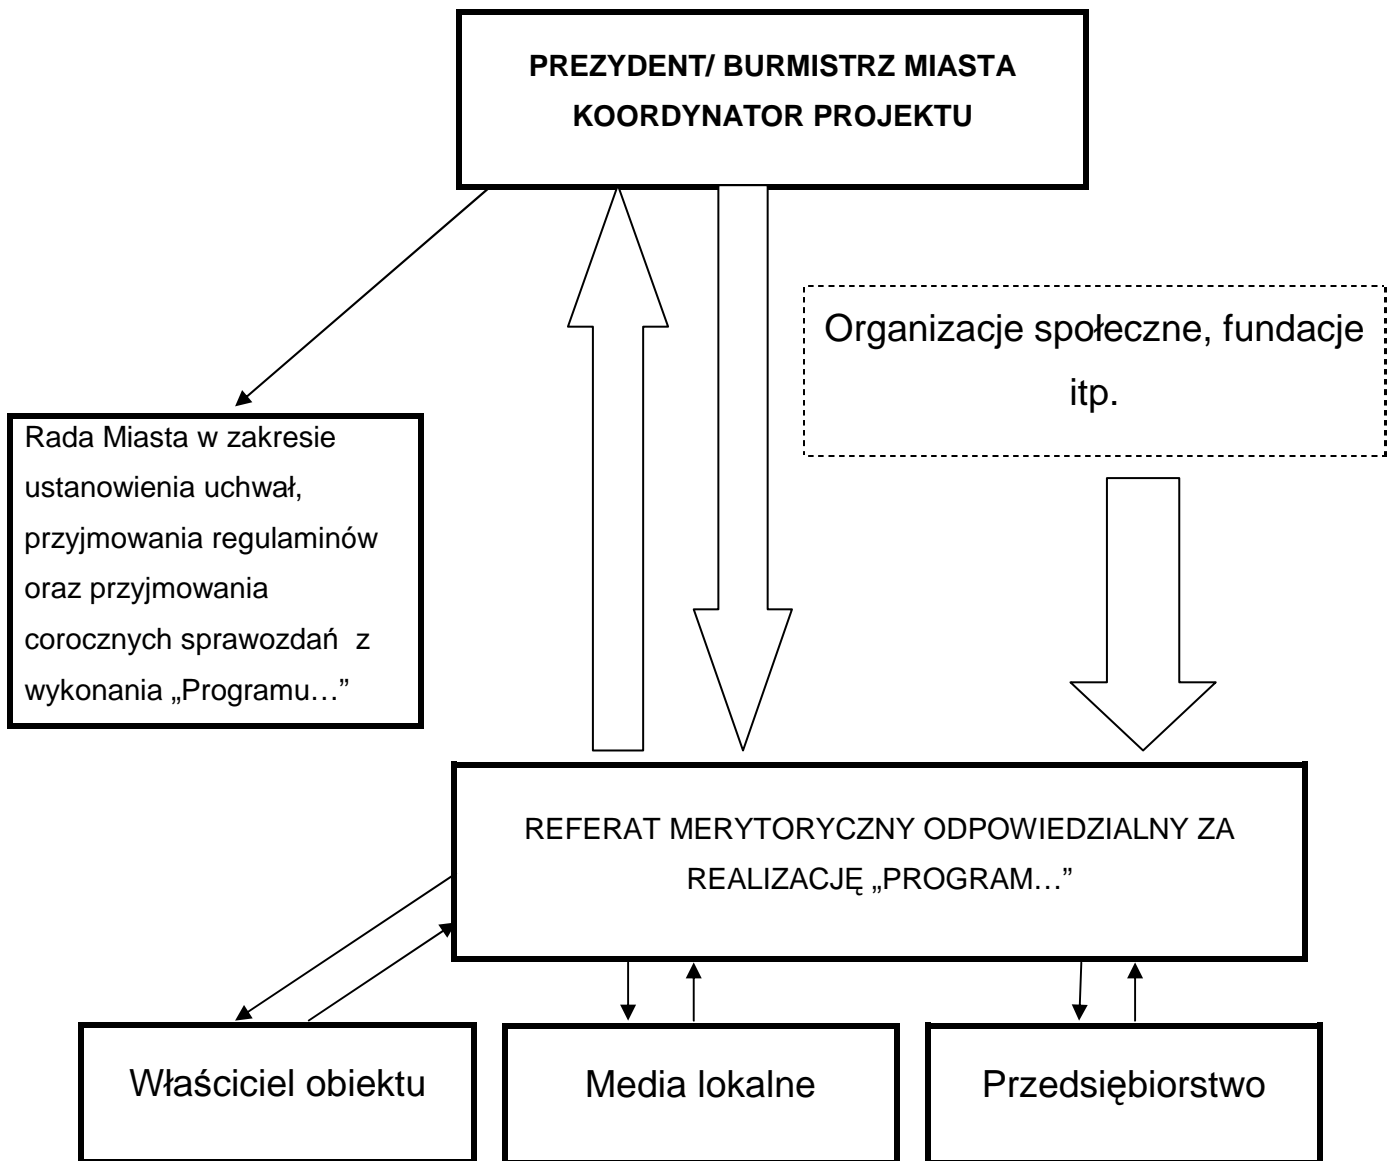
PREZYDENT/ BURMISTRZ MIASTA
KOORDYNATOR PROJEKTU

Organizacje społeczne, fundacje itp.

Rada Miasta w zakresie ustanowienia uchwał, przyjmowania regulaminów oraz przyjmowania corocznych sprawozdań z wykonania „Programu…"

REFERAT MERYTORYCZNY ODPOWIEDZIALNY ZA REALIZACJĘ „PROGRAM…"

Właściciel obiektu

Media lokalne

Przedsiębiorstwo